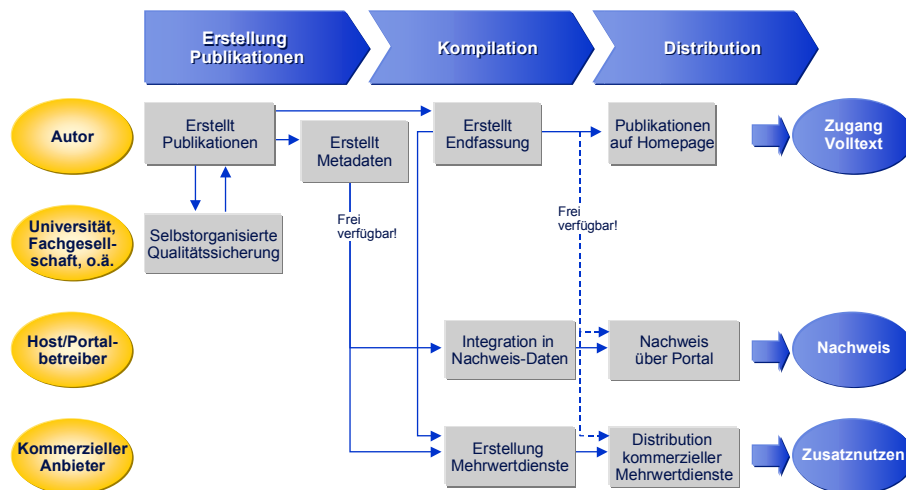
Erstellung Publikationen

Kompilation

Distribution

Autor

Universität, Fachgesellschaft, o.ä.

Host/Portalbetreiber

Kommerzieller Anbieter

Erstellt Publikationen

Selbstorganisierte Qualitätssicherung

Erstellt Metadaten

Frei verfügbar!

Erstellt Endfassung

Frei verfügbar!

Integration in Nachweis-Daten

Erstellung Mehrwertdienste

Publikationen auf Homepage

Nachweis über Portal

Distribution kommerzieller Mehrwertdienste

Zugang Volltext

Nachweis

Zusatznutzen